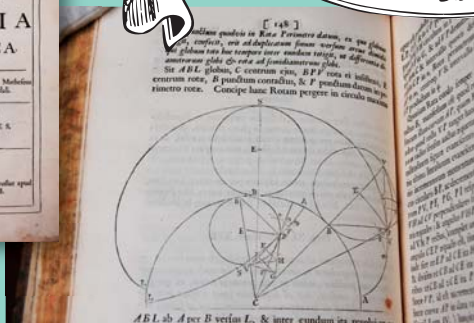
I A
A

[ 148 ]
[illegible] quodvis in Rotæ Perimetro datum, ex quo globus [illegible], confecit, erit ad duplicatum sinum versum arcus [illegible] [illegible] globum tota hoc tempore tetigit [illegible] eundem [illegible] ut differentia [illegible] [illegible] ametrorum globi & rotæ ad semidiametrum globi.

Sit ABL globus, C centrum ejus, BPV rota ei insistens, E centrum rotæ, B punctum contactus, & P punctum datum in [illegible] rimetro rotæ. Concipe hanc Rotam pergere in circulo maximo

E
B
P
A
C
L
V
S
R
H
F
T
N
D

ABL ab A per B versus L, & inter eundum ita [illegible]